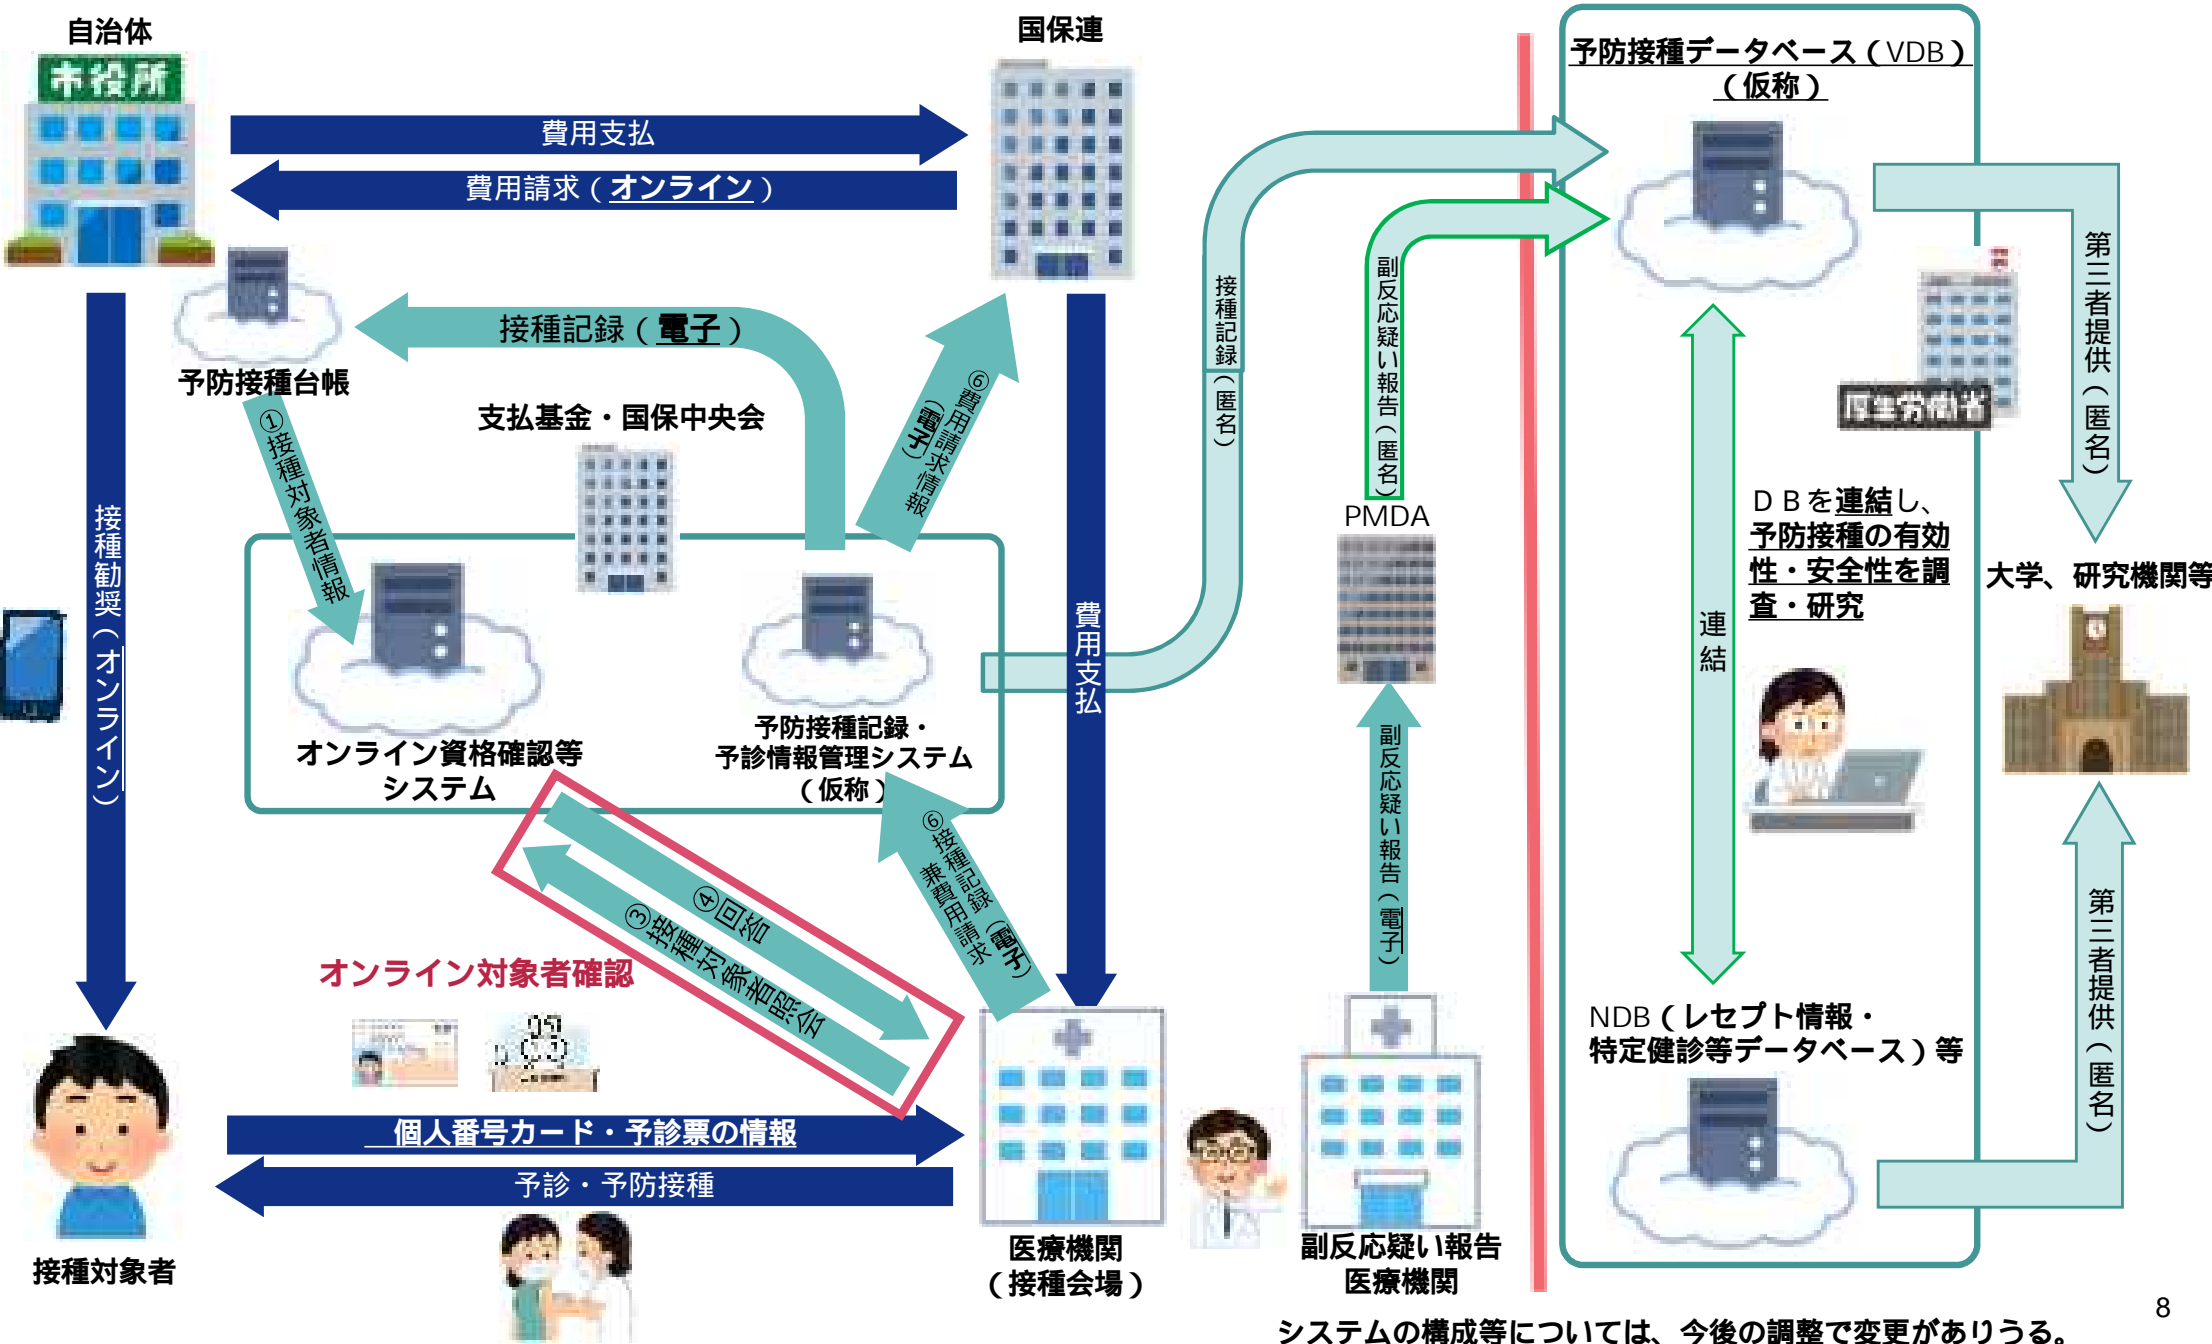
自治体

市役所

国保連

費用支払

費用請求（オンライン）

予防接種データベース（VDB）（仮称）

予防接種台帳

接種記録（電子）

⑥費用請求情報（電子）

接種記録（匿名）

副反応疑い報告（匿名）

第三者提供（匿名）

厚生労働省

①接種対象者情報

支払基金・国保中央会

接種勧奨（オンライン）

オンライン資格確認等システム

予防接種記録・予診情報管理システム（仮称）

費用支払

PMDA

DBを連結し、予防接種の有効性・安全性を調査・研究

連結

大学、研究機関等

副反応疑い報告（電子）

④回答

③接種対象者照会

⑥接種記録兼費用請求（電子）

オンライン対象者確認

NDB（レセプト情報・特定健診等データベース）等

第三者提供（匿名）

個人番号カード・予診票の情報

予診・予防接種

接種対象者

医療機関（接種会場）

副反応疑い報告医療機関

システムの構成等については、今後の調整で変更がありうる。

8